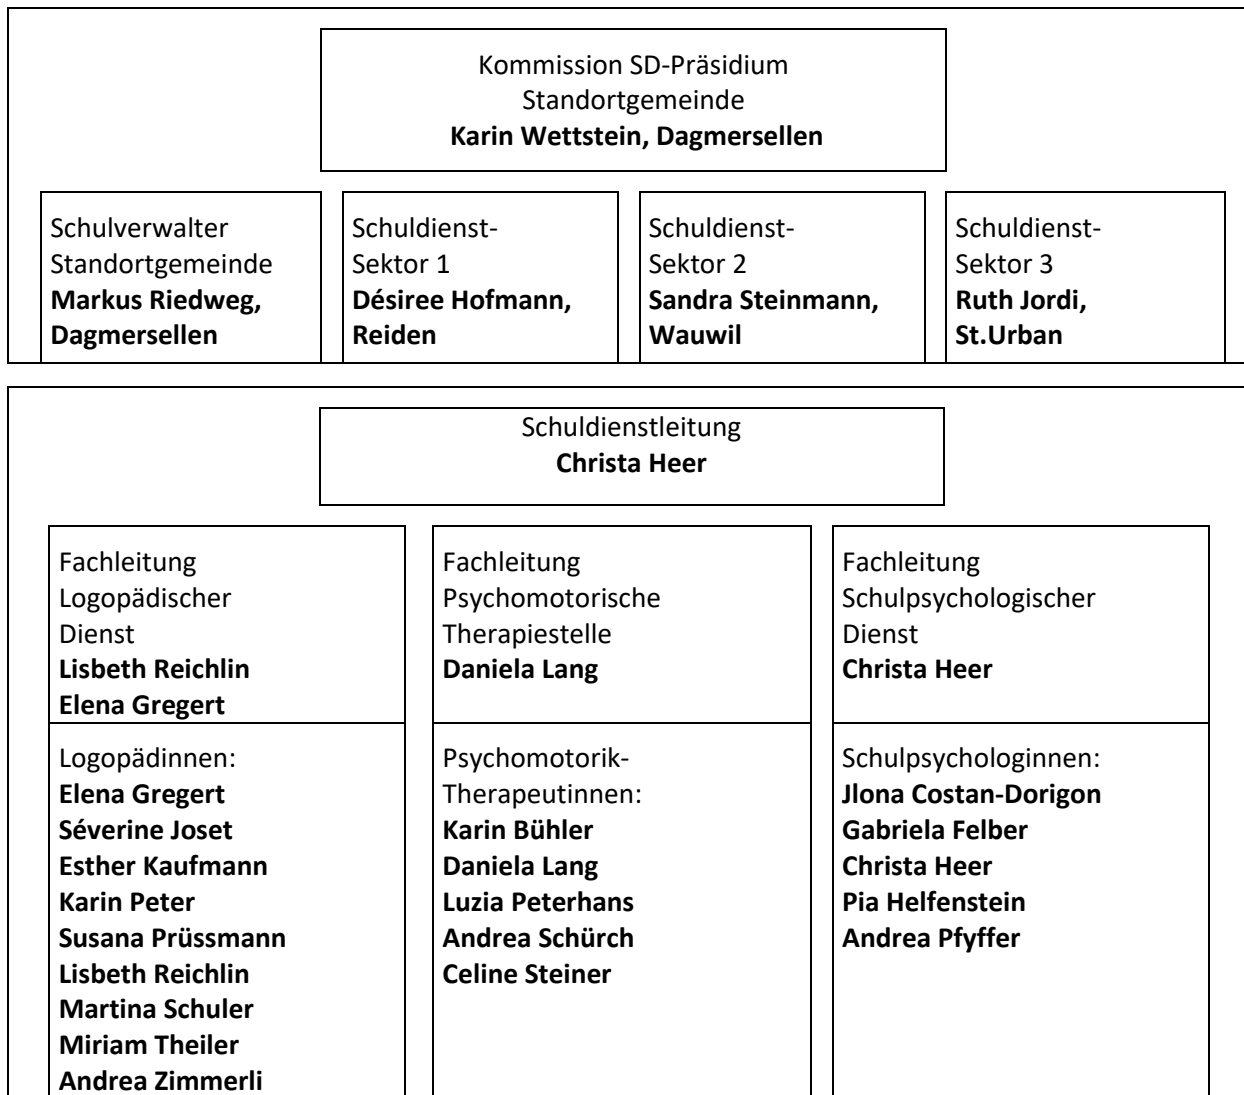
Kommission SD-Präsidium
Standortgemeinde
**Karin Wettstein, Dagmersellen**

Schulverwalter Standortgemeinde
**Markus Riedweg, Dagmersellen**

Schuldienst-Sektor 1
**Désiree Hofmann, Reiden**

Schuldienst-Sektor 2
**Sandra Steinmann, Wauwil**

Schuldienst-Sektor 3
**Ruth Jordi, St.Urban**

Schuldienstleitung
**Christa Heer**

Fachleitung Logopädischer Dienst
**Lisbeth Reichlin**
**Elena Gregert**

Logopädinnen:
**Elena Gregert**
**Séverine Joset**
**Esther Kaufmann**
**Karin Peter**
**Susana Prüssmann**
**Lisbeth Reichlin**
**Martina Schuler**
**Miriam Theiler**
**Andrea Zimmerli**

Fachleitung Psychomotorische Therapiestelle
**Daniela Lang**

Psychomotorik-Therapeutinnen:
**Karin Bühler**
**Daniela Lang**
**Luzia Peterhans**
**Andrea Schürch**
**Celine Steiner**

Fachleitung Schulpsychologischer Dienst
**Christa Heer**

Schulpsychologinnen:
**Jlona Costan-Dorigon**
**Gabriela Felber**
**Christa Heer**
**Pia Helfenstein**
**Andrea Pfyffer**